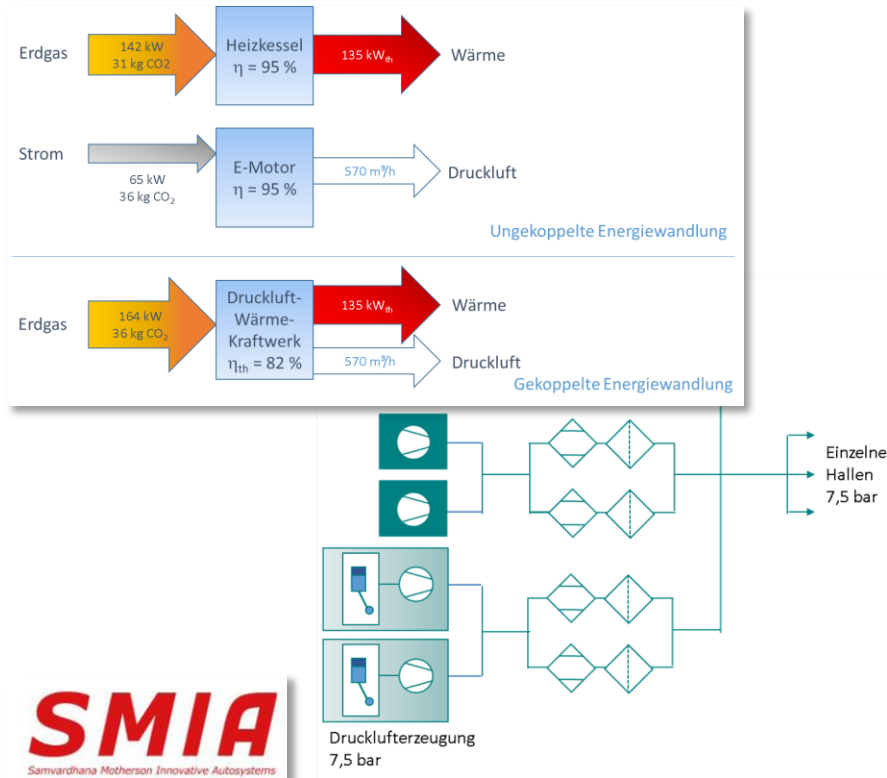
Erdgas

142 kW
31 kg CO2

Heizkessel
$\eta$ = 95 %

135 kW$_{th}$

Wärme

Strom

65 kW
36 kg CO$_2$

E-Motor
$\eta$ = 95 %

570 m³/h

Druckluft

Ungekoppelte Energiewandlung

Erdgas

164 kW
36 kg CO$_2$

Druckluft-Wärme-Kraftwerk
$\eta_{th}$ = 82 %

135 kW$_{th}$

Wärme

570 m³/h

Druckluft

Gekoppelte Energiewandlung

Einzelne Hallen
7,5 bar

Drucklufterzeugung
7,5 bar

SMIA
Samvardhana Motherson Innovative Autosystems